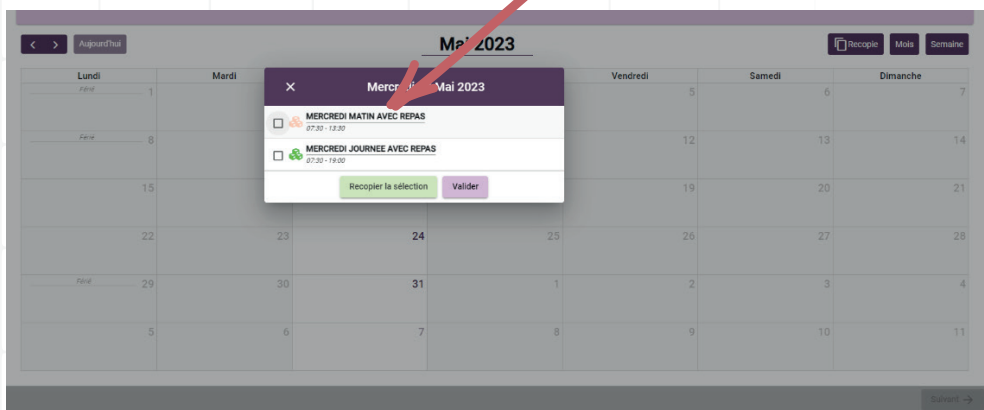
< > Aujourd'hui

Mai 2023

Recopie Mois Semaine

| Lundi | Mardi | Mercredi | Jeudi | Vendredi | Samedi | Dimanche |
|---|---|---|---|---|---|---|
| Férié 1 | | | | 5 | 6 | 7 |
| Férié 8 | | | | 12 | 13 | 14 |
| 15 | | | | 19 | 20 | 21 |
| 22 | 23 | 24 | 25 | 26 | 27 | 28 |
| Férié 29 | 30 | 31 | 1 | 2 | 3 | 4 |
| 5 | 6 | 7 | 8 | 9 | 10 | 11 |

×

Mercr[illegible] Mai 2023

MERCREDI MATIN AVEC REPAS
07:30 - 13:30

MERCREDI JOURNEE AVEC REPAS
07:30 - 19:00

Recopier la sélection

Valider

Suivant →